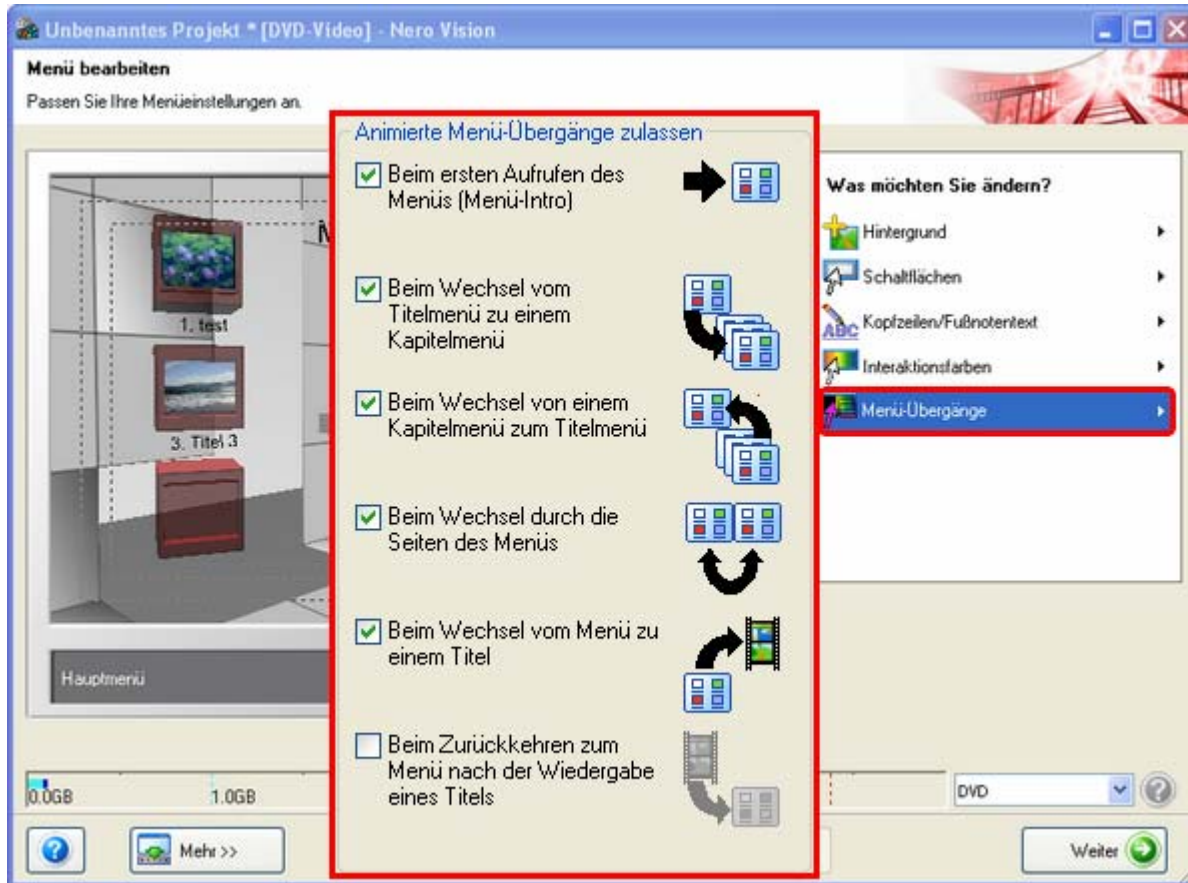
Unbenanntes Projekt * [DVD-Video] - Nero Vision

Menü bearbeiten

Passen Sie Ihre Menüeinstellungen an.

1. test

3. Titel 3

Hauptmenü

Animierte Menü-Übergänge zulassen

Beim ersten Aufrufen des Menüs (Menü-Intro)

Beim Wechsel vom Titelmenü zu einem Kapitelmenü

Beim Wechsel von einem Kapitelmenü zum Titelmenü

Beim Wechsel durch die Seiten des Menüs

Beim Wechsel vom Menü zu einem Titel

Beim Zurückkehren zum Menü nach der Wiedergabe eines Titels

Was möchten Sie ändern?

Hintergrund

Schaltflächen

Kopfzeilen/Fußnotentext

Interaktionsfarben

Menü-Übergänge

0.0GB

1.0GB

DVD

Mehr >>

Weiter